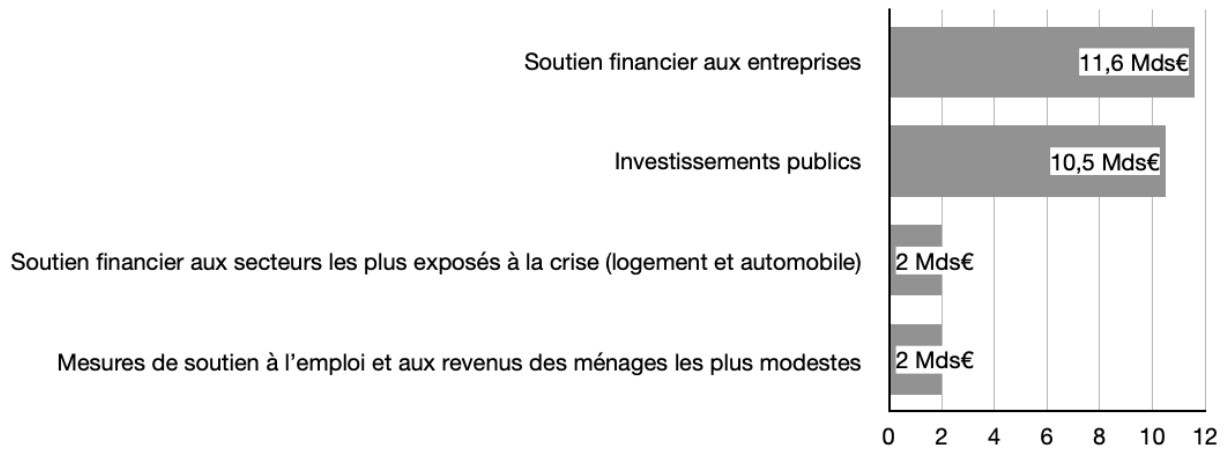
Soutien financier aux entreprises
11,6 Mds€

Investissements publics
10,5 Mds€

Soutien financier aux secteurs les plus exposés à la crise (logement et automobile)
2 Mds€

Mesures de soutien à l’emploi et aux revenus des ménages les plus modestes
2 Mds€

0 2 4 6 8 10 12